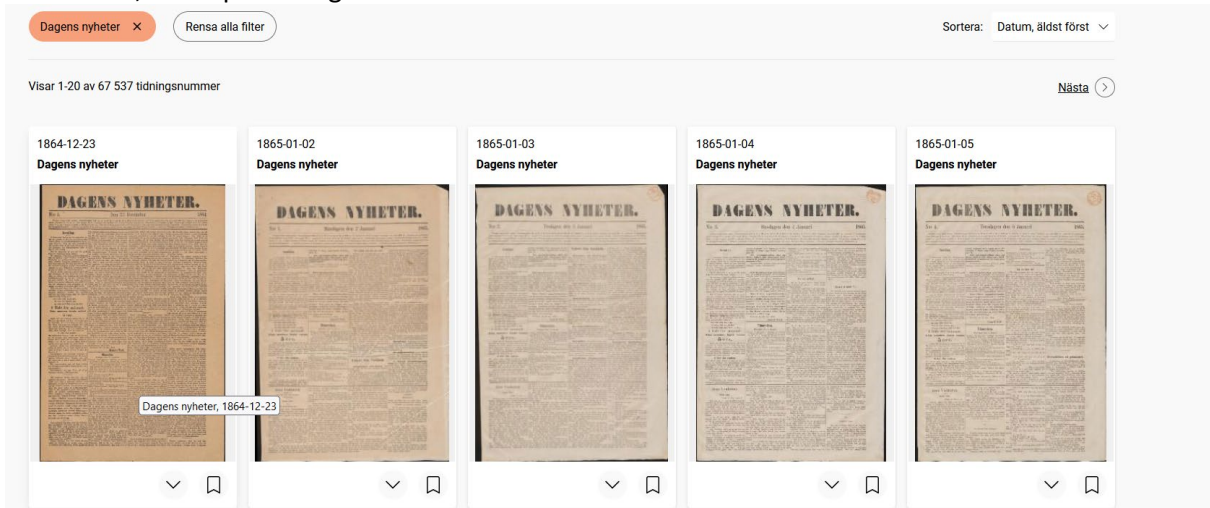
Dagens nyheter ×

Rensa alla filter

Sortera: Datum, äldst först

Visar 1-20 av 67 537 tidningsnummer

Nästa

1864-12-23
Dagens nyheter

DAGENS NYHETER.

Dagens nyheter, 1864-12-23

1865-01-02
Dagens nyheter

DAGENS NYHETER.

1865-01-03
Dagens nyheter

DAGENS NYHETER.

1865-01-04
Dagens nyheter

DAGENS NYHETER.

1865-01-05
Dagens nyheter

DAGENS NYHETER.